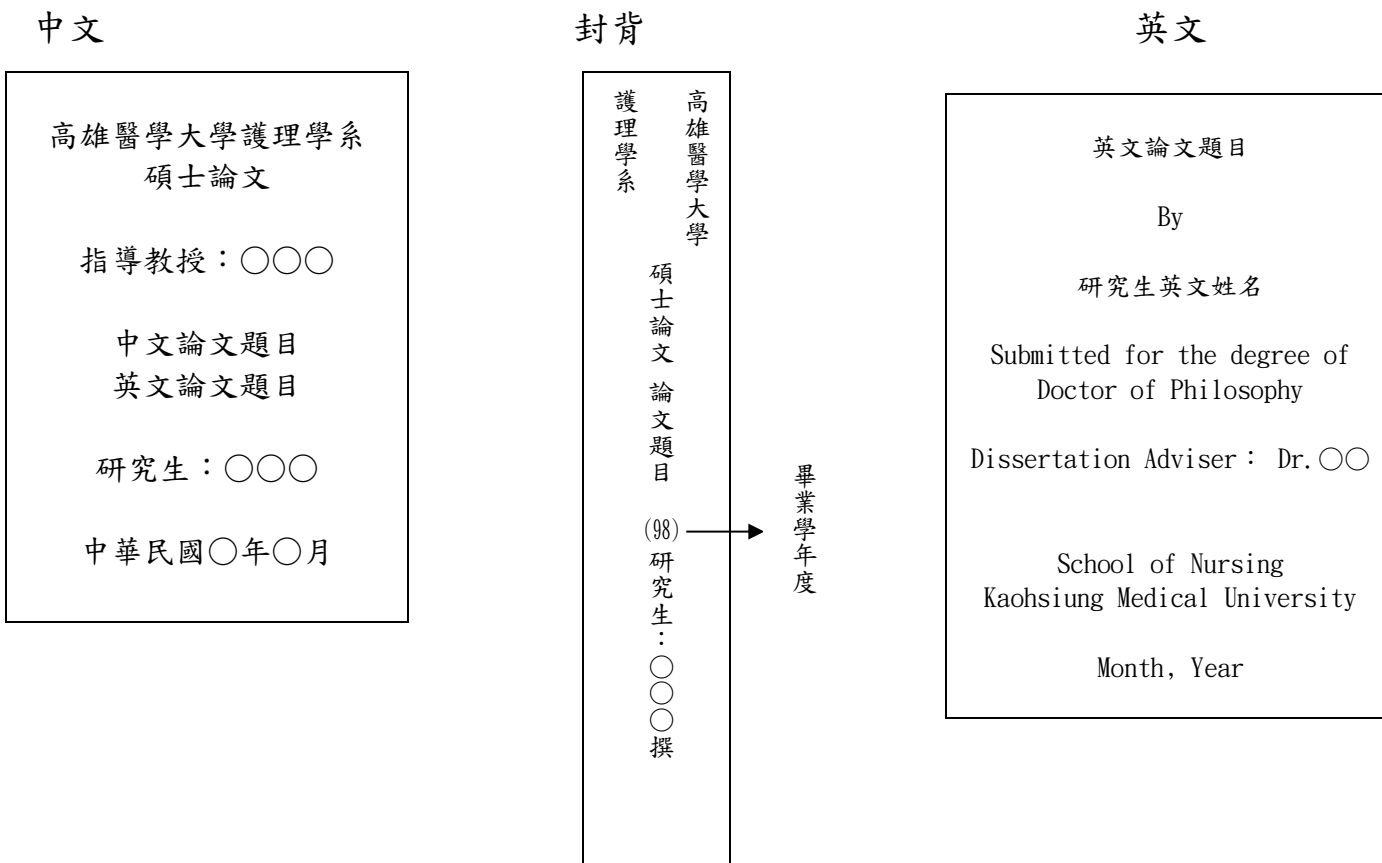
中文

高雄醫學大學護理學系
碩士論文

指導教授：○○○

中文論文題目
英文論文題目

研究生：○○○

中華民國○年○月

封背

高雄醫學大學
護理學系

碩士論文 論文題目

(98)
研究生：○○○撰

畢業學年度

英文

英文論文題目

By

研究生英文姓名

Submitted for the degree of
Doctor of Philosophy

Dissertation Adviser： Dr.○○

School of Nursing
Kaohsiung Medical University

Month, Year